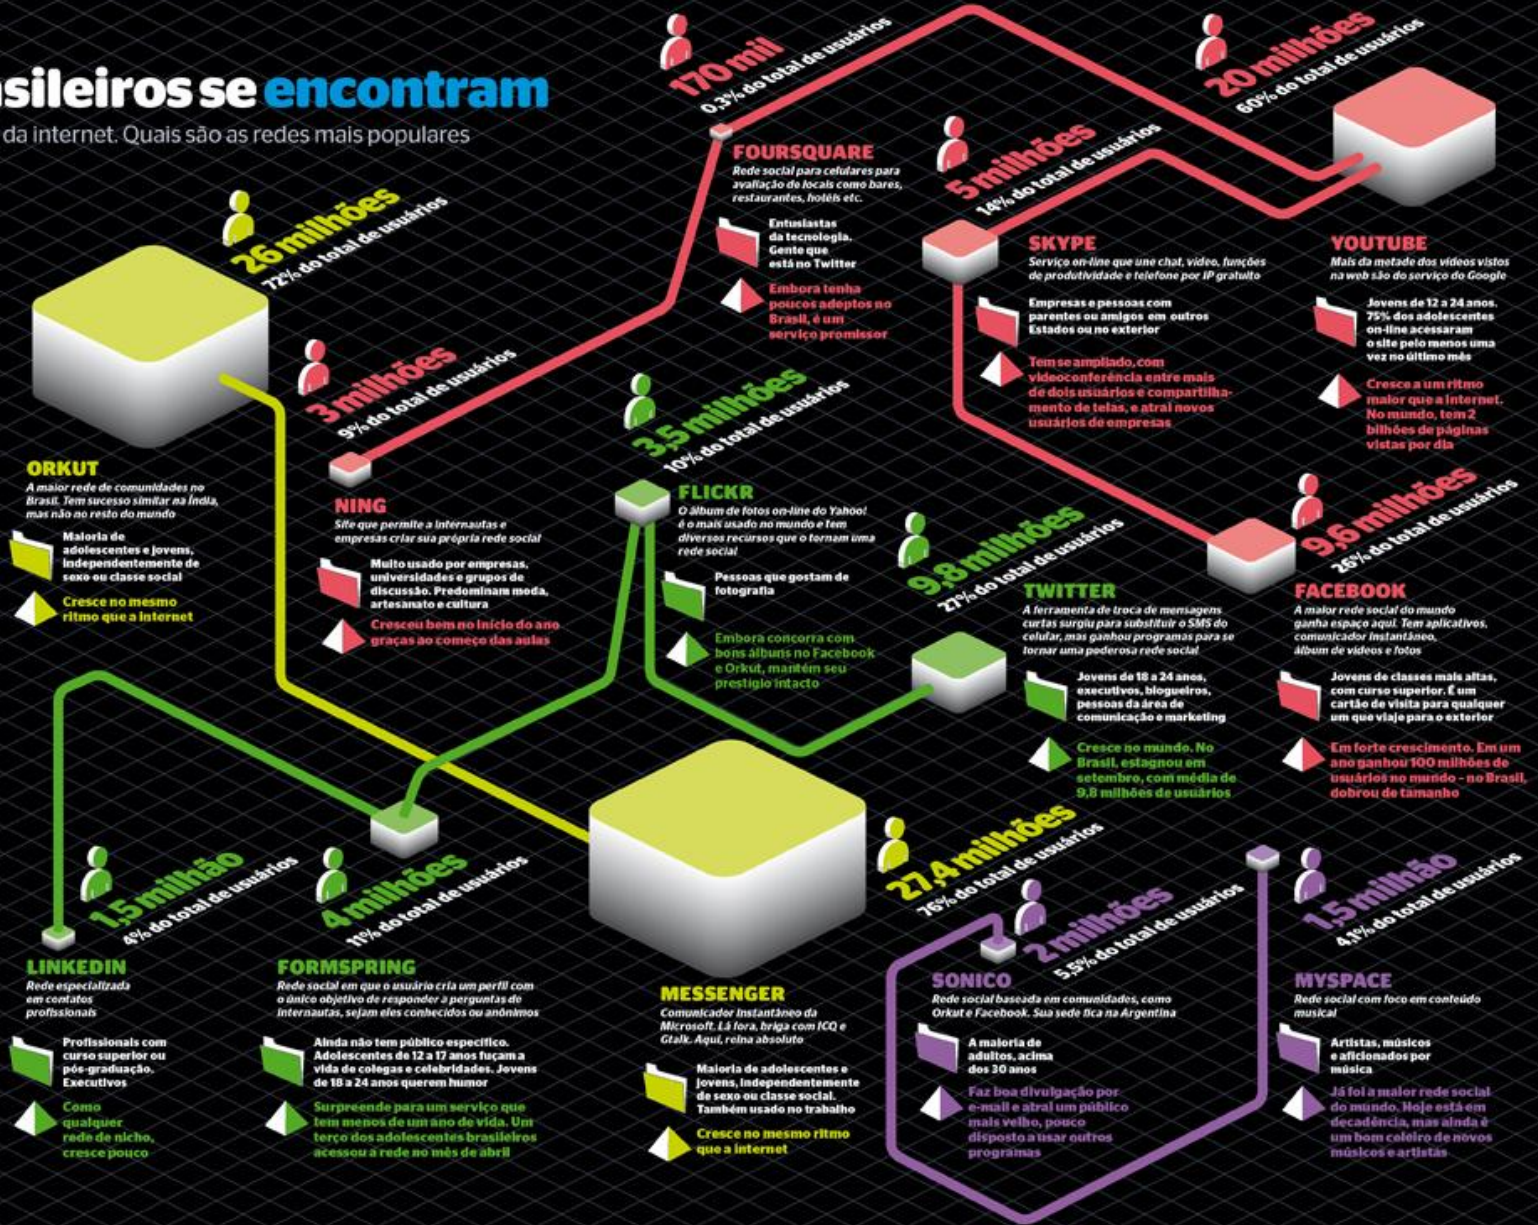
sileiros se encontram

da internet. Quais são as redes mais populares

170 mil
0,3% do total de usuários

FOURSQUARE
Rede social para celulares para avaliação de locais como bares, restaurantes, hotéis etc.

Entusiastas da tecnologia. Gente que está no Twitter

Embora tenha poucos adeptos no Brasil, é um serviço promissor

20 milhões
60% do total de usuários

5 milhões
14% do total de usuários

SKYPE
Serviço on-line que une chat, vídeo, funções de produtividade e telefone por IP gratuito

Empresas e pessoas com parentes ou amigos em outros Estados ou no exterior

Tem se ampliado, com videoconferência entre mais de dois usuários e compartilhamento de telas, e atrai novos usuários de empresas

YOUTUBE
Mais da metade dos vídeos vistos na web são do serviço do Google

Jovens de 12 a 24 anos. 75% dos adolescentes on-line acessaram o site pelo menos uma vez no último mês

Cresce a um ritmo maior que a internet. No mundo, tem 2 bilhões de páginas vistas por dia

26 milhões
72% do total de usuários

ORKUT
A maior rede de comunidades no Brasil. Tem sucesso similar na Índia, mas não no resto do mundo

Maioria de adolescentes e jovens, independentemente de sexo ou classe social

Cresce no mesmo ritmo que a internet

3 milhões
9% do total de usuários

NING
Site que permite a internautas e empresas criar sua própria rede social

Muito usado por empresas, universidades e grupos de discussão. Predominam moda, artesanato e cultura

Cresceu bem no início do ano graças ao começo das aulas

3,5 milhões
10% do total de usuários

FLICKR
O álbum de fotos on-line do Yahoo! é o mais usado no mundo e tem diversos recursos que o tornam uma rede social

Pessoas que gostam de fotografia

Embora concorra com bons álbuns no Facebook e Orkut, mantém seu prestígio intacto

9,8 milhões
27% do total de usuários

TWITTER
A ferramenta de troca de mensagens curtas surgiu para substituir o SMS do celular, mas ganhou programas para se tornar uma poderosa rede social

Jovens de 18 a 24 anos, executivos, blogueiros, pessoas da área de comunicação e marketing

Cresce no mundo. No Brasil, estagnou em setembro, com média de 9,8 milhões de usuários

9,6 milhões
26% do total de usuários

FACEBOOK
A maior rede social do mundo ganha espaço aqui. Tem aplicativos, comunicador instantâneo, álbum de vídeos e fotos

Jovens de classes mais altas, com curso superior. É um cartão de visita para qualquer um que viaje para o exterior

Em forte crescimento. Em um ano ganhou 100 milhões de usuários no mundo – no Brasil, dobrou de tamanho

1,5 milhão
4% do total de usuários

LINKEDIN
Rede especializada em contatos profissionais

Profissionais com curso superior ou pós-graduação. Executivos

Como qualquer rede de nicho, cresce pouco

4 milhões
11% do total de usuários

FORMSPRING
Rede social em que o usuário cria um perfil com o único objetivo de responder a perguntas de internautas, sejam eles conhecidos ou anônimos

Ainda não tem público específico. Adolescentes de 12 a 17 anos fuçam a vida de colegas e celebridades. Jovens de 18 a 24 anos querem humor

Surpreende para um serviço que tem menos de um ano de vida. Um terço dos adolescentes brasileiros acessou a rede no mês de abril

27,4 milhões
76% do total de usuários

MESSENGER
Comunicador instantâneo da Microsoft. Lá fora, briga com ICQ e Gtalk. Aqui, reina absoluto

Maioria de adolescentes e jovens, independentemente de sexo ou classe social. Também usado no trabalho

Cresce no mesmo ritmo que a internet

2 milhões
5,5% do total de usuários

SONICO
Rede social baseada em comunidades, como Orkut e Facebook. Sua sede fica na Argentina

A maioria de adultos, acima dos 30 anos

Faz boa divulgação por e-mail e atrai um público mais velho, pouco disposto a usar outros programas

1,5 milhão
4,1% do total de usuários

MYSPACE
Rede social com foco em conteúdo musical

Artistas, músicos e aficionados por música

Já foi a maior rede social do mundo. Hoje está em decadência, mas ainda é um bom celeiro de novos músicos e artistas